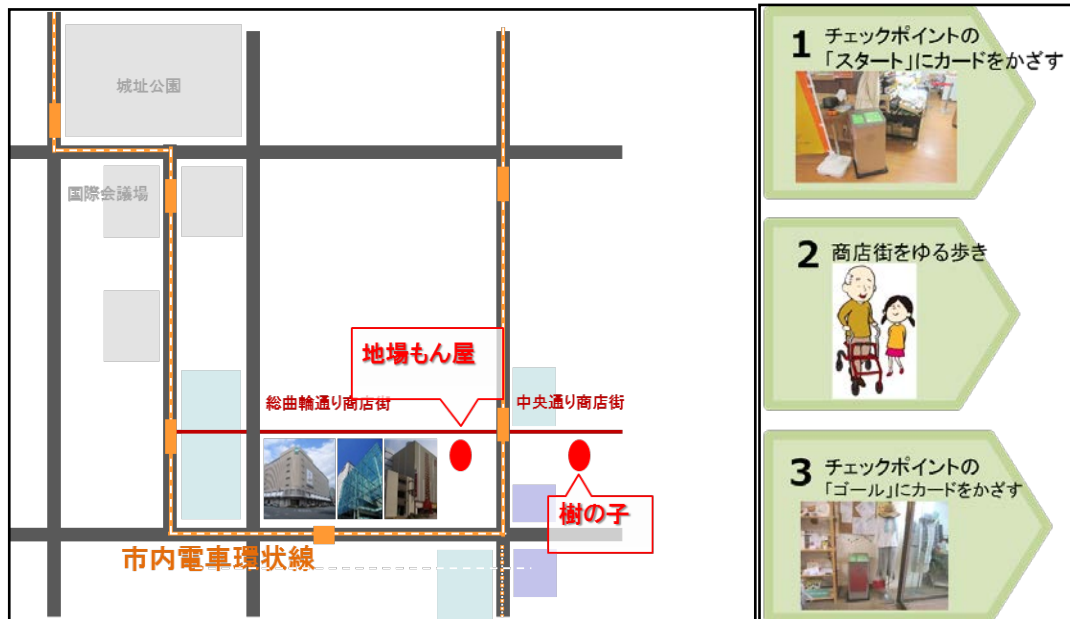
城址公園

国際会議場

地場もん屋

総曲輪通り商店街

中央通り商店街

樹の子

市内電車環状線

1 チェックポイントの「スタート」にカードをかざす

2 商店街をゆる歩き

3 チェックポイントの「ゴール」にカードをかざす